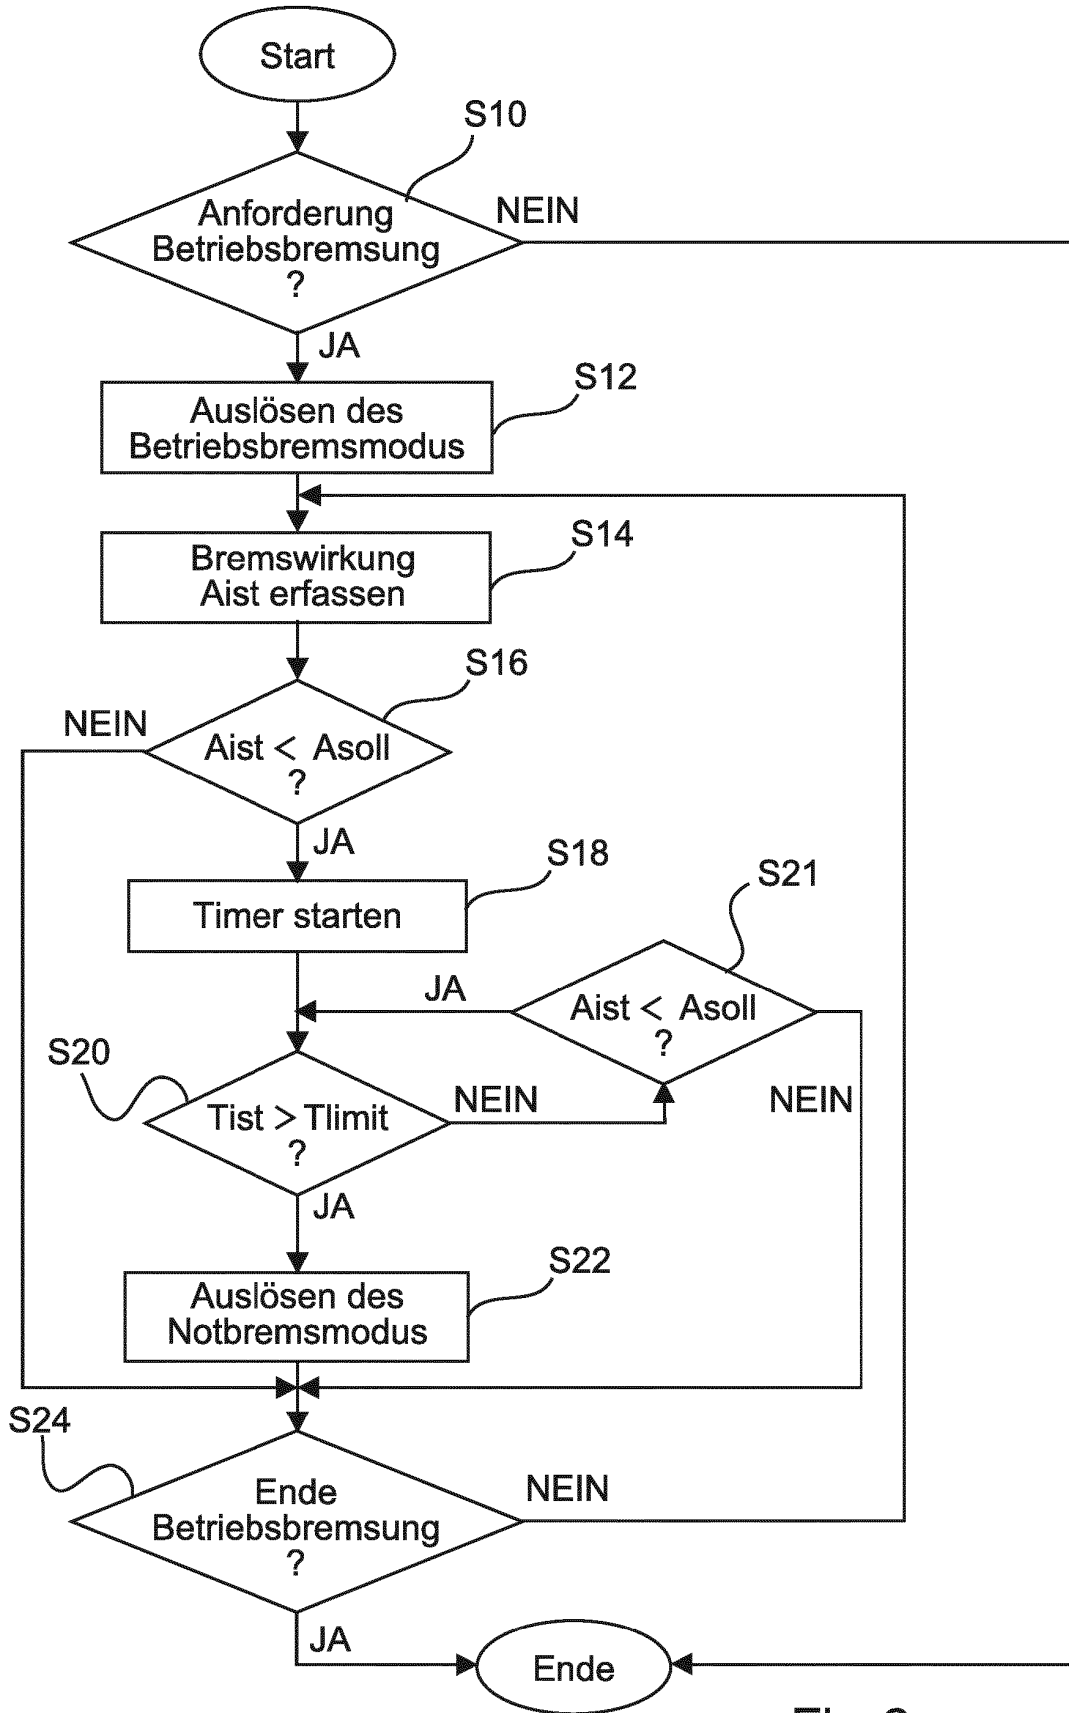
Start

S10

Anforderung Betriebsbremsung ?

NEIN

JA

Auslösen des Betriebsbremsmodus

S12

Bremswirkung Aist erfassen

S14

S16

NEIN

Aist < Asoll ?

JA

Timer starten

S18

S21

JA

Aist < Asoll ?

S20

Tist > Tlimit ?

NEIN

NEIN

JA

Auslösen des Notbremsmodus

S22

S24

Ende Betriebsbremsung ?

NEIN

JA

Ende

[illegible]